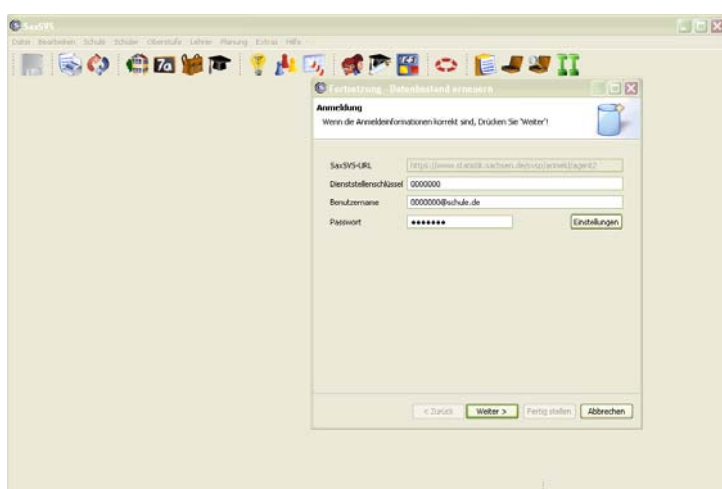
SaxSVS

Datei Bearbeiten Schule Schüler Oberstufe Lehrer Planung Extras Hilfe

Fortsetzung - Datenbestand erneuern

Anmeldung

Wenn die Anmeldeinformationen korrekt sind, Drücken Sie 'Weiter'!

SaxSVS-URL https://www.statistik.sachsen.de/svsp/anmeld/agent2

Dienststellenschlüssel 0000000

Benutzername 0000000@schule.de

Passwort •••••••

Einstellungen

< Zurück Weiter > Fertig stellen Abbrechen